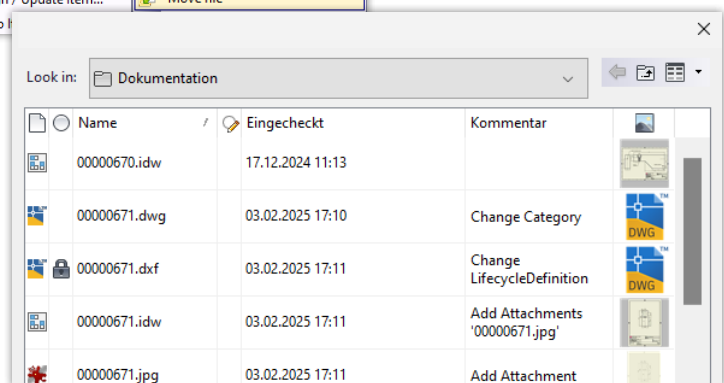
n / Update item...
o f
Move file

Look in: Dokumentation

| | | Name | Eingecheckt | Kommentar | |
|---|---|---|---|---|---|
| | | 00000670.idw | 17.12.2024 11:13 | | |
| | | 00000671.dwg | 03.02.2025 17:10 | Change Category | DWG |
| | | 00000671.dxf | 03.02.2025 17:11 | Change LifecycleDefinition | DWG |
| | | 00000671.idw | 03.02.2025 17:11 | Add Attachments '00000671.jpg' | |
| | | 00000671.jpg | 03.02.2025 17:11 | Add Attachment | |